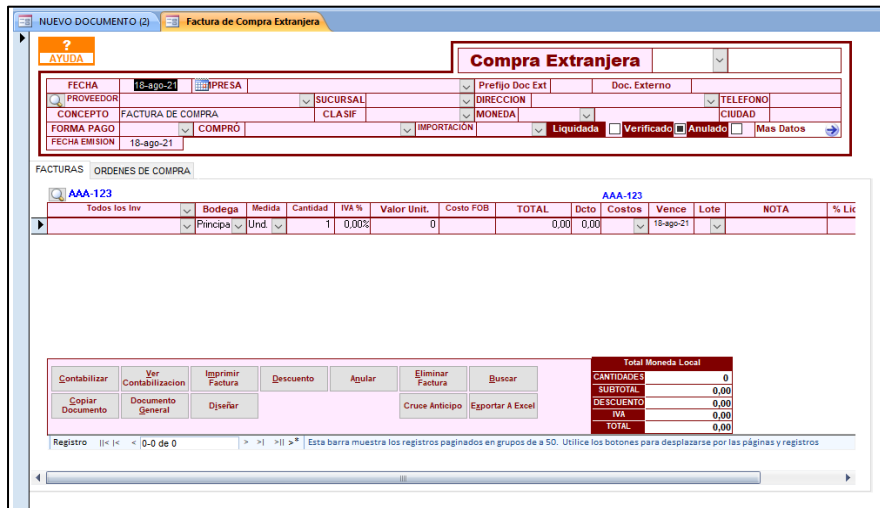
NUEVO DOCUMENTO (2)
Factura de Compra Extranjera

?
AYUDA

Compra Extranjera

FECHA 18-ago-21 PRESA
Prefijo Doc Ext
Doc. Externo
PROVEEDOR
SUCURSAL
DIRECCION
TELEFONO
CONCEPTO FACTURA DE COMPRA
CLASIF
MONEDA
CIUDAD
FORMA PAGO
COMPRÓ
IMPORTACIÓN
Liquidada
Verificado
Anulado
Mas Datos
FECHA EMISION 18-ago-21

FACTURAS
ORDENES DE COMPRA

AAA-123
AAA-123

| Todos los Inv | Bodega | Medida | Cantidad | IVA % | Valor Unit. | Costo FOB | TOTAL | Dcto | Costos | Vence | Lote | NOTA | % Li |
|---|---|---|---|---|---|---|---|---|---|---|---|---|---|
| | Principa | Und. | 1 | 0,00% | 0 | | 0,00 | 0,00 | | 18-ago-21 | | | |

Contabilizar
Ver Contabilizacion
Imprimir Factura
Descuento
Anular
Eliminar Factura
Buscar
Copiar Documento
Documento General
Diseñar
Cruce Anticipo
Exportar A Excel

| Total Moneda Local | |
|---|---|
| CANTIDADES | 0 |
| SUBTOTAL | 0,00 |
| DESCUENTO | 0,00 |
| IVA | 0,00 |
| TOTAL | 0,00 |

Registro |< < 0-0 de 0 > >| >* Esta barra muestra los registros paginados en grupos de a 50. Utilice los botones para desplazarse por las páginas y registros